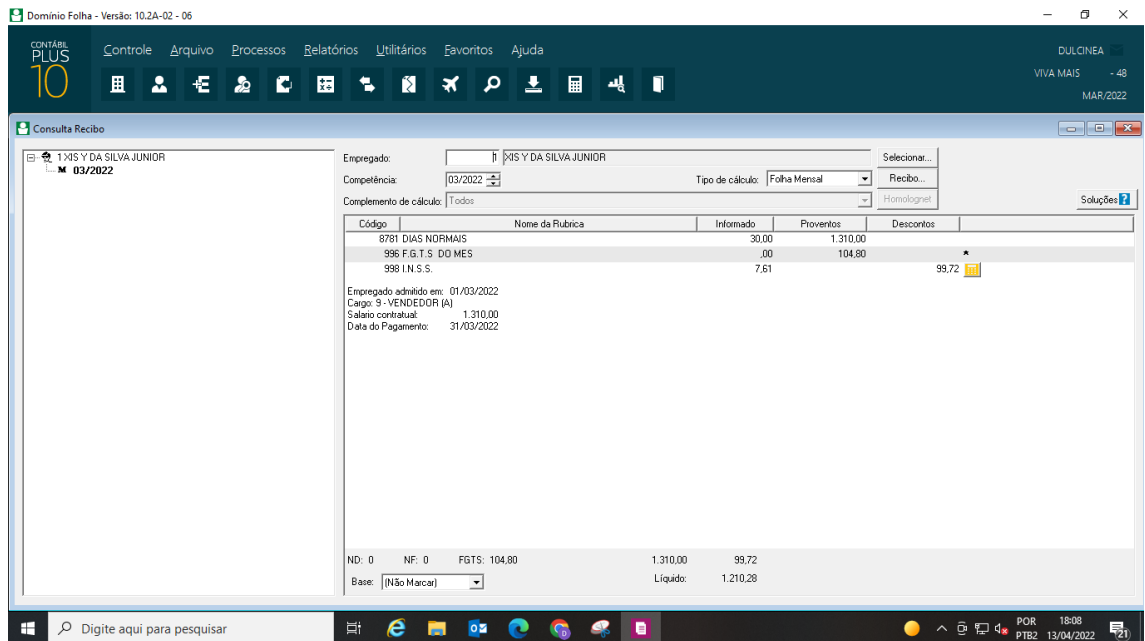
Domínio Folha - Versão: 10.2A-02 - 06

CONTÁBIL PLUS 10

Controle Arquivo Processos Relatórios Utilitários Favoritos Ajuda

DULCINEA
VIVA MAIS - 48
MAR/2022

Consulta Recibo

1 XIS Y DA SILVA JUNIOR
03/2022

Empregado: 1 XIS Y DA SILVA JUNIOR
Selecionar...
Competência: 03/2022
Tipo de cálculo: Folha Mensal
Recibo...
Complemento de cálculo: Todos
Homolognet
Soluções

| Código | Nome da Rubrica | Informado | Proventos | Descontos |
|---|---|---|---|---|
| 8781 | DIAS NORMAIS | 30,00 | 1.310,00 | |
| 996 | F.G.T.S DO MES | ,00 | 104,80 | * |
| 998 | I.N.S.S. | 7,61 | | 99,72 |

Empregado admitido em: 01/03/2022
Cargo: 9 - VENDEDOR (A)
Salario contratual: 1.310,00
Data do Pagamento: 31/03/2022

ND: 0 NF: 0 FGTS: 104,80 1.310,00 99,72
Base: (Não Marcar) Líquido: 1.210,28

Digite aqui para pesquisar
POR PTB2 18:08 13/04/2022 21